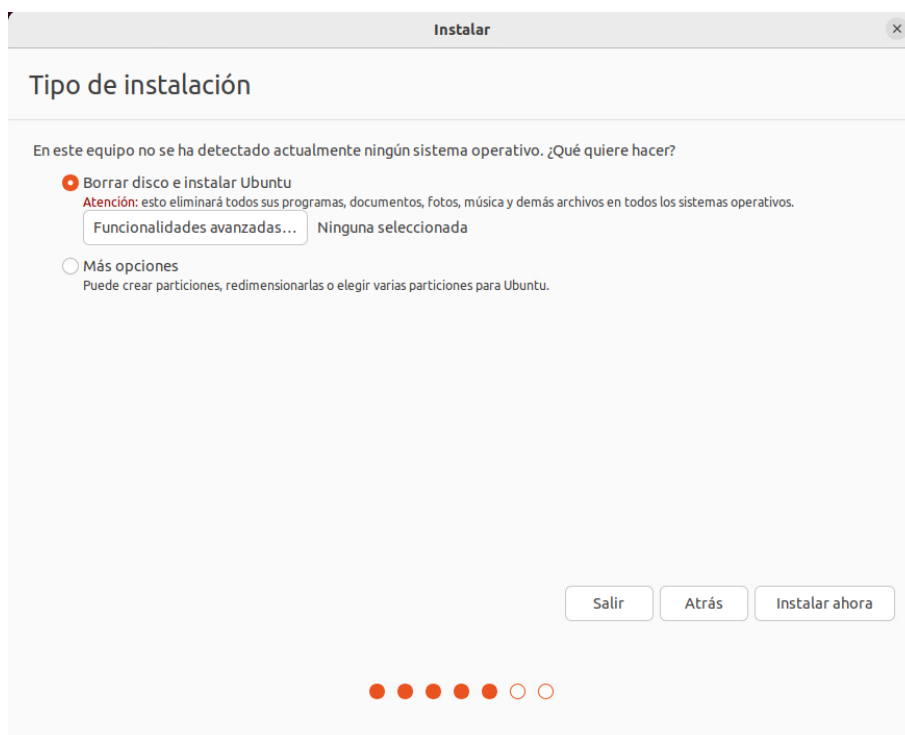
Instalar

×

Tipo de instalación

En este equipo no se ha detectado actualmente ningún sistema operativo. ¿Qué quiere hacer?

Borrar disco e instalar Ubuntu
Atención: esto eliminará todos sus programas, documentos, fotos, música y demás archivos en todos los sistemas operativos.

Funcionalidades avanzadas… Ninguna seleccionada

Más opciones
Puede crear particiones, redimensionarlas o elegir varias particiones para Ubuntu.

Salir

Atrás

Instalar ahora